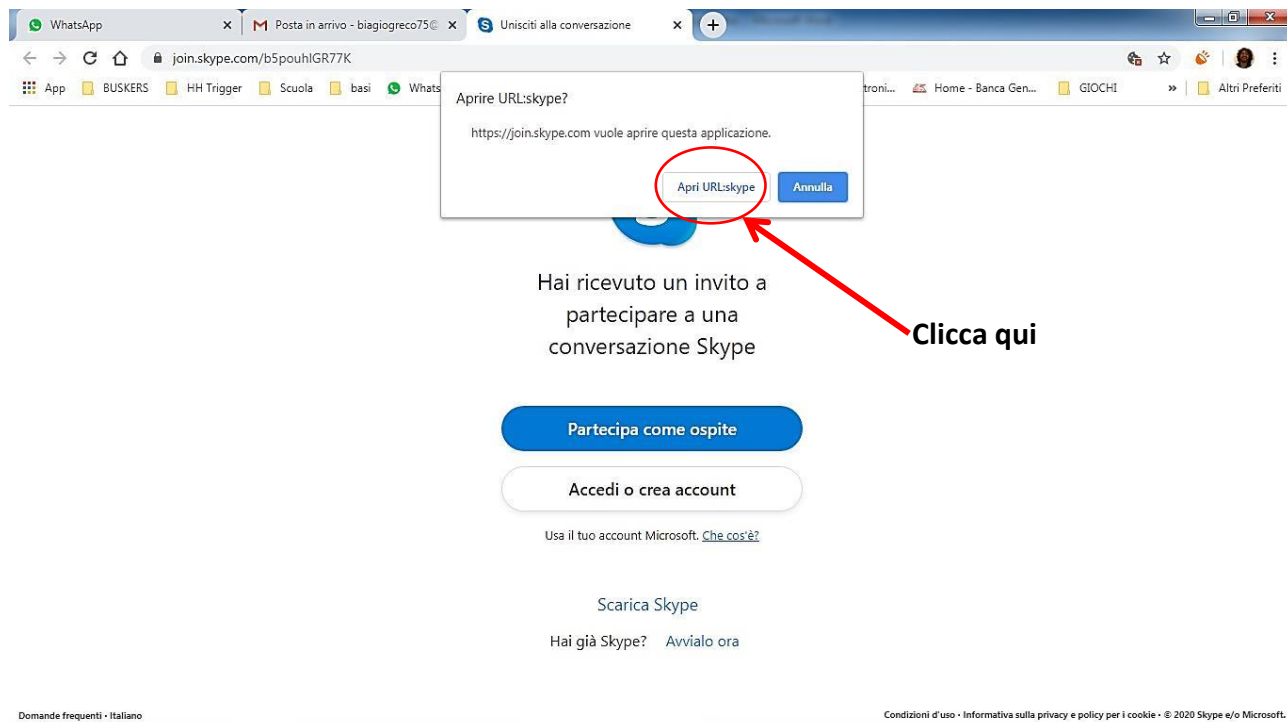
WhatsApp
Posta in arrivo - biagiogreco75@
Unisciti alla conversazione

join.skype.com/b5pouhlGR77K

App BUSKERS HH Trigger Scuola basi Whats troni... Home - Banca Gen... GIOCHI » Altri Preferiti

Aprire URL:skype?

https://join.skype.com vuole aprire questa applicazione.

Apri URL:skype
Annulla

Hai ricevuto un invito a partecipare a una conversazione Skype

Clicca qui

Partecipa come ospite

Accedi o crea account

Usa il tuo account Microsoft. Che cos'è?

Scarica Skype

Hai già Skype? Avvialo ora

Domande frequenti • Italiano

Condizioni d'uso • Informativa sulla privacy e policy per i cookie • © 2020 Skype e/o Microsoft.